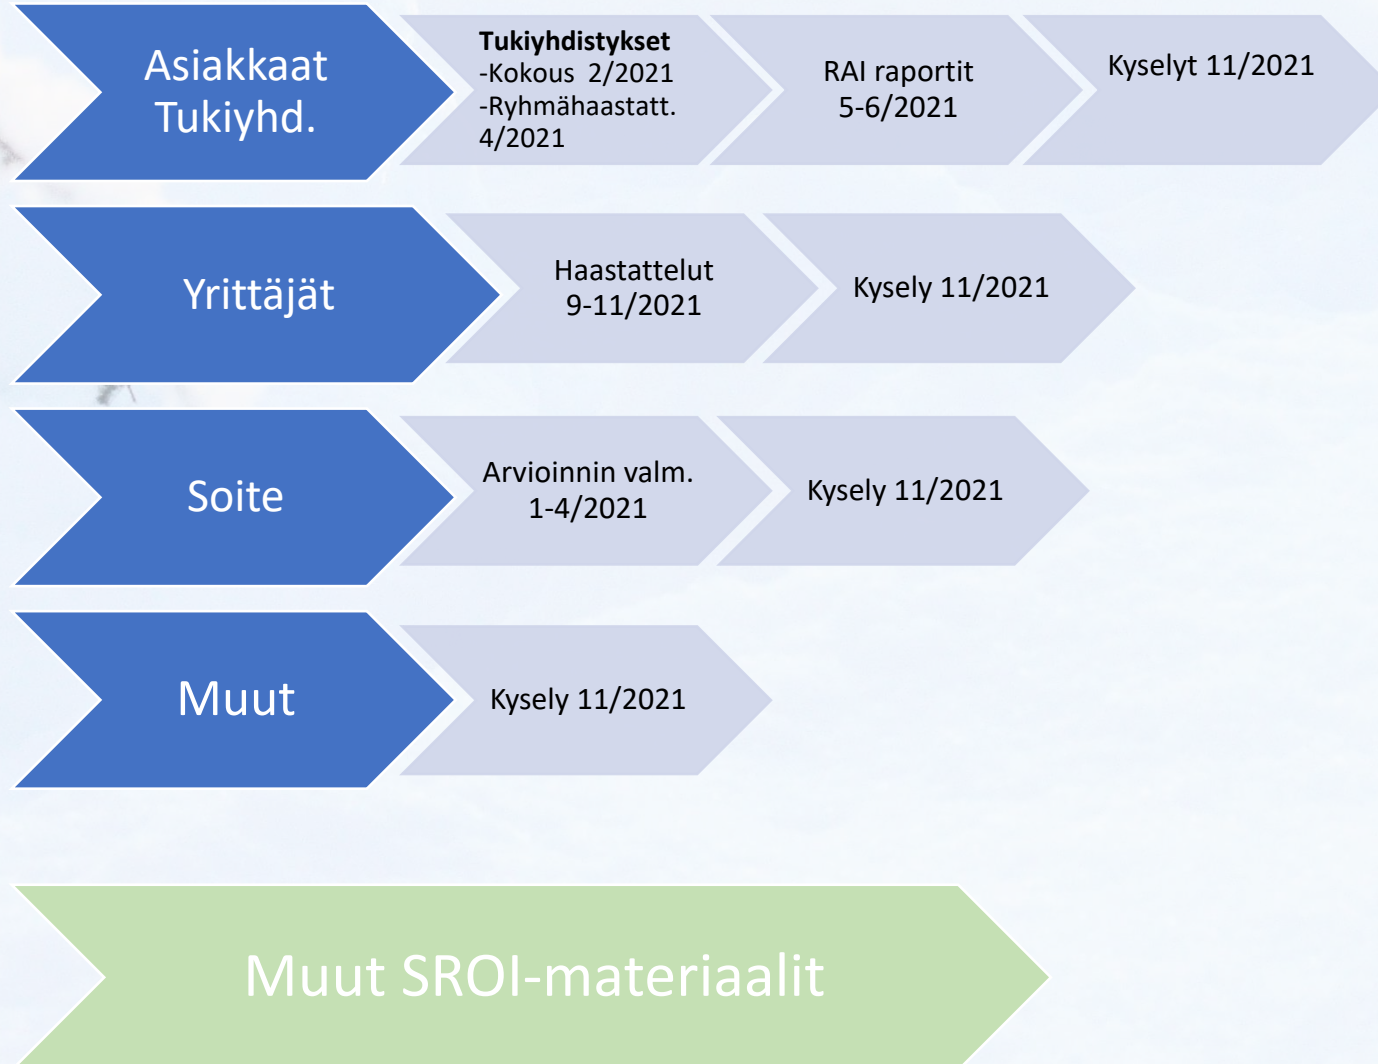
Asiakkaat Tukiyhd.

**Tukiyhdistykset**
-Kokous 2/2021
-Ryhmähaastatt. 4/2021

RAI raportit 5-6/2021

Kyselyt 11/2021

Yrittäjät

Haastattelut 9-11/2021

Kysely 11/2021

Soite

Arvioinnin valm. 1-4/2021

Kysely 11/2021

Muut

Kysely 11/2021

Muut SROI-materiaalit